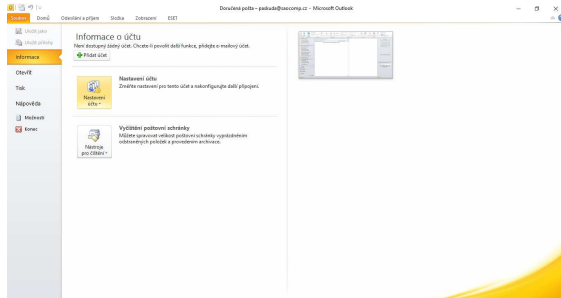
Doručená pošta - padruda@osecomp.cz - Microsoft Outlook

Soubor | Domů | Odeslání a příjem | Složka | Zobrazení | ESET

Uložit jako
Uložit přílohy
Informace
Otevřít
Tisk
Nápověda
Možnosti
Konec

Informace o účtu
Není dostupný žádný účet. Chcete-li povolit další funkce, přidejte e-mailový účet.
Přidat účet

Nastavení účtu
Změňte nastavení pro tento účet a nakonfigurujte další připojení.
Nastavení účtu

Vyčištění poštovní schránky
Můžete spravovat velikost poštovní schránky vyprázdněním odstraněných položek a provedením archivace.
Nástroje pro čištění